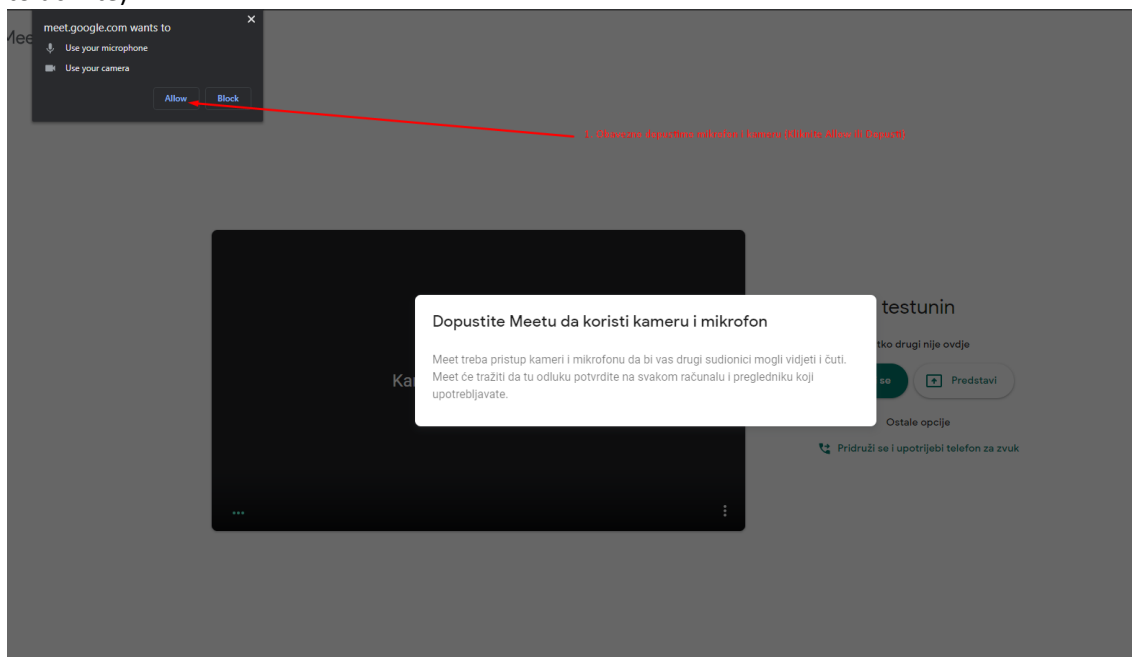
meet.google.com wants to
Use your microphone
Use your camera
Allow Block

Mee

1. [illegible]

Ka

testunin
tko drugi nije ovdje
se
Predstavi
Ostale opcije
Pridruži se i upotrijebi telefon za zvuk

Dopustite Meetu da koristi kameru i mikrofon

Meet treba pristup kameri i mikrofonu da bi vas drugi sudionici mogli vidjeti i čuti. Meet će tražiti da tu odluku potvrdite na svakom računalu i pregledniku koji upotrebljavate.